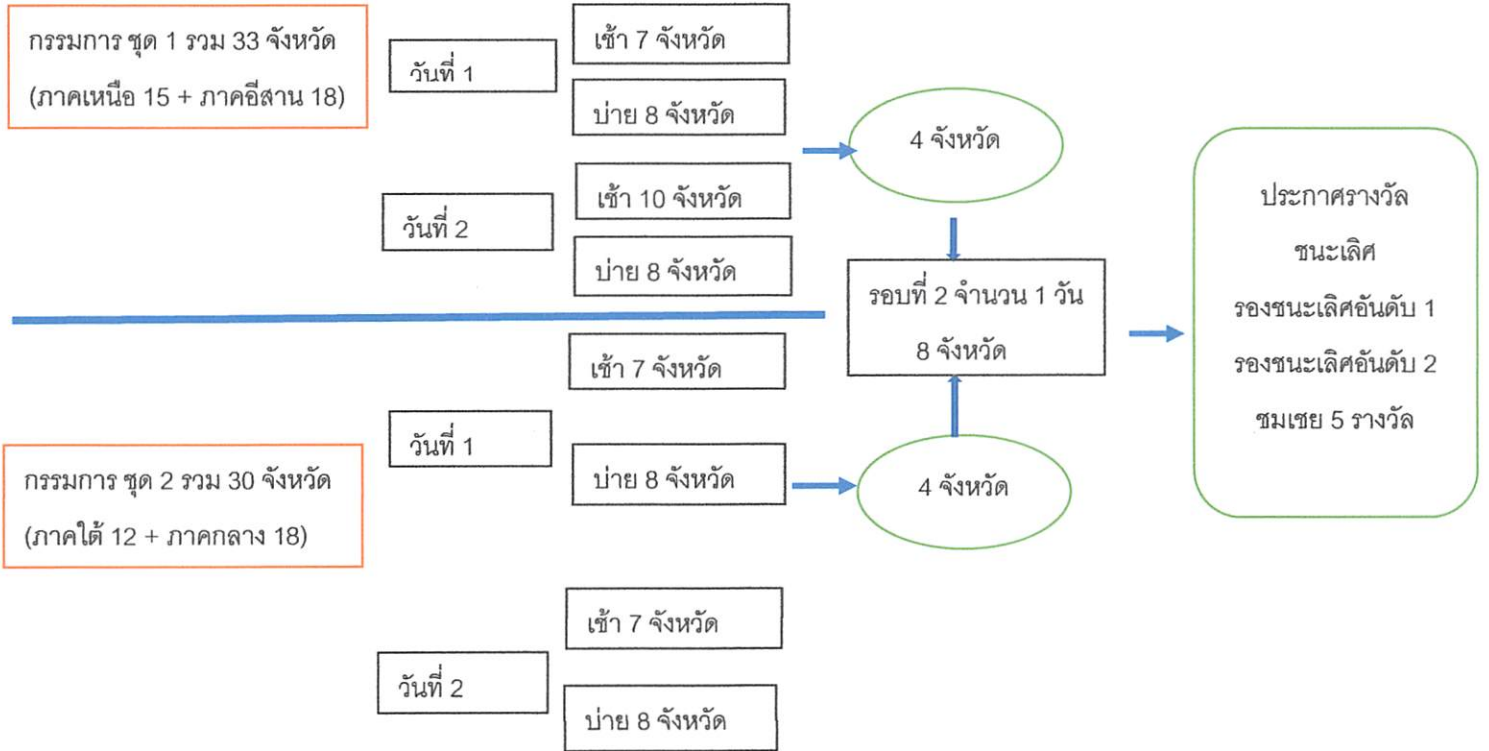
กรรมการ ชุด 1 รวม 33 จังหวัด (ภาคเหนือ 15 + ภาคอีสาน 18)

วันที่ 1

เช้า 7 จังหวัด

บ่าย 8 จังหวัด

วันที่ 2

เช้า 10 จังหวัด

บ่าย 8 จังหวัด

4 จังหวัด

รอบที่ 2 จำนวน 1 วัน 8 จังหวัด

4 จังหวัด

ประกาศรางวัล
ชนะเลิศ
รองชนะเลิศอันดับ 1
รองชนะเลิศอันดับ 2
ชมเชย 5 รางวัล

กรรมการ ชุด 2 รวม 30 จังหวัด (ภาคใต้ 12 + ภาคกลาง 18)

วันที่ 1

เช้า 7 จังหวัด

บ่าย 8 จังหวัด

วันที่ 2

เช้า 7 จังหวัด

บ่าย 8 จังหวัด